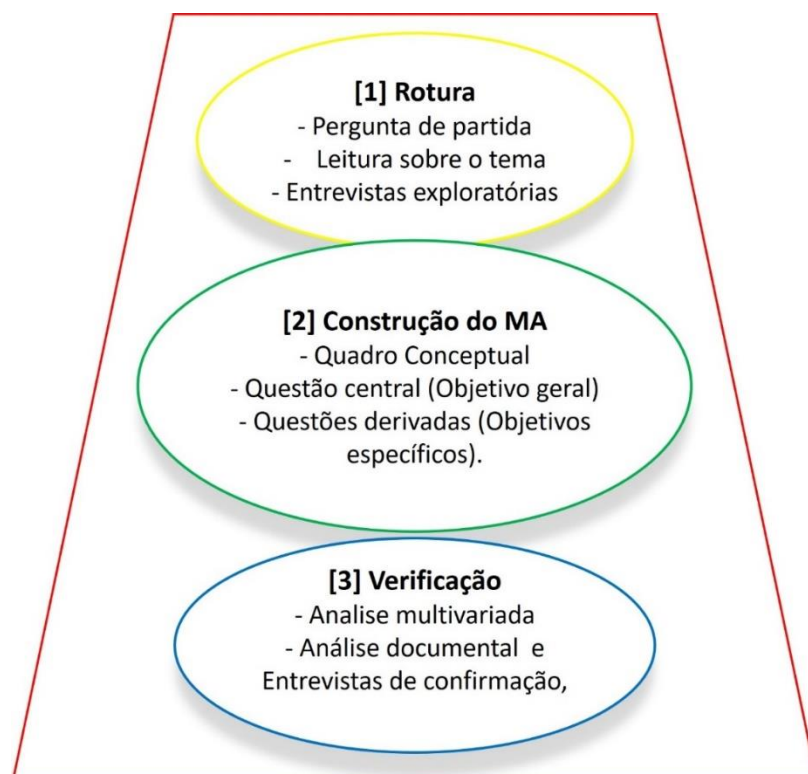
[1] Rotura
- Pergunta de partida
- Leitura sobre o tema
- Entrevistas exploratórias

[2] Construção do MA
- Quadro Conceptual
- Questão central (Objetivo geral)
- Questões derivadas (Objetivos específicos).

[3] Verificação
- Analise multivariada
- Análise documental e Entrevistas de confirmação,